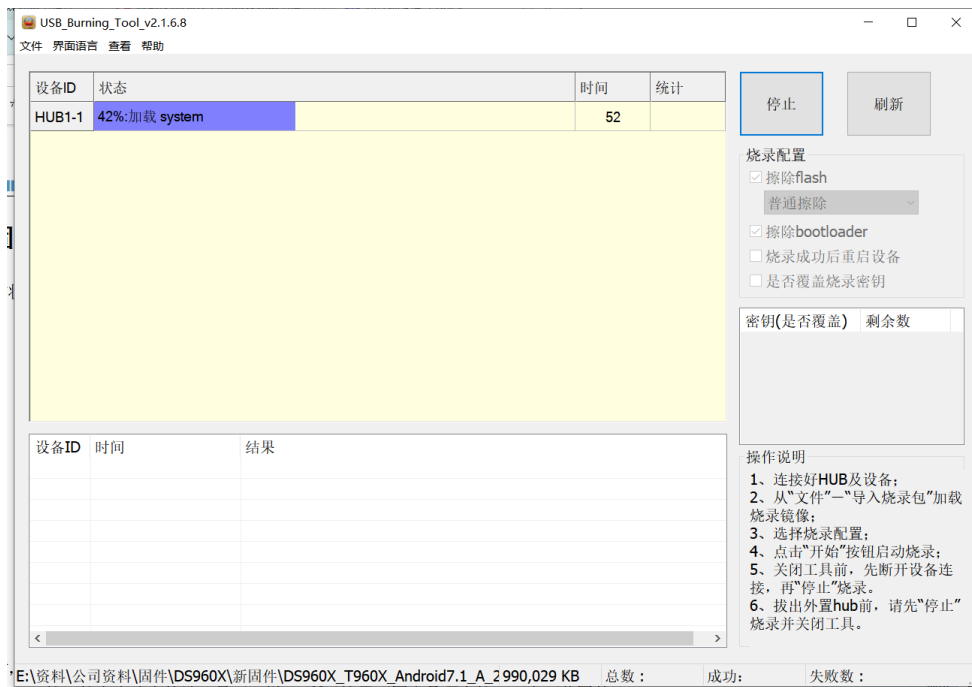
USB_Burning_Tool_v2.1.6.8

文件 界面语言 查看 帮助

| 设备ID | 状态 | 时间 | 统计 |
|---|---|---|---|
| HUB1-1 | 42%:加载 system | 52 | |

停止

刷新

烧录配置

擦除flash

普通擦除

擦除bootloader

烧录成功后重启设备

是否覆盖烧录密钥

| 密钥(是否覆盖) | 剩余数 |
|---|---|

| 设备ID | 时间 | 结果 |
|---|---|---|

操作说明

1、连接好HUB及设备;
2、从"文件"—"导入烧录包"加载烧录镜像;
3、选择烧录配置;
4、点击"开始"按钮启动烧录;
5、关闭工具前，先断开设备连接，再"停止"烧录。
6、拔出外置hub前，请先"停止"烧录并关闭工具。

E:\资料\公司资料\固件\DS960X\新固件\DS960X_T960X_Android7.1_A_2 990,029 KB 总数: 成功: 失败数: